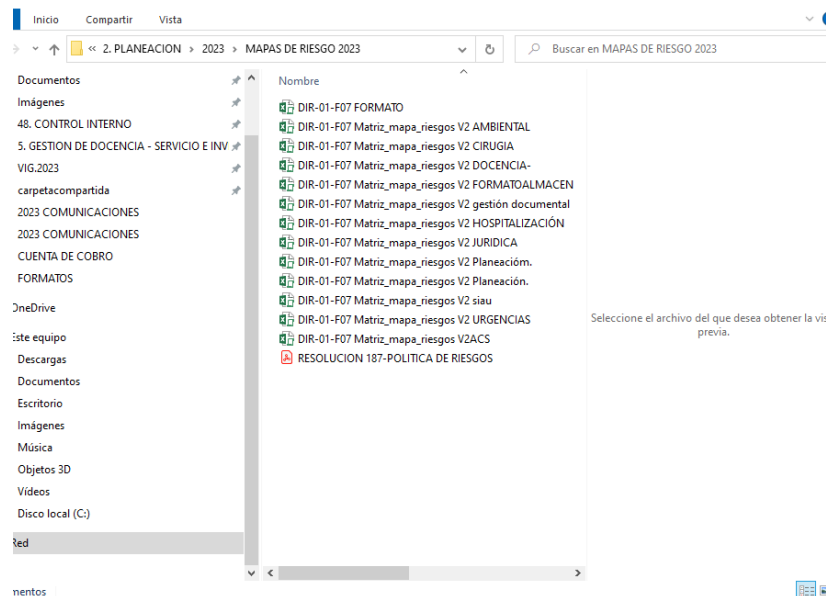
Inicio Compartir Vista

« 2. PLANEACION › 2023 › MAPAS DE RIESGO 2023

Buscar en MAPAS DE RIESGO 2023

Documentos
Imágenes
48. CONTROL INTERNO
5. GESTION DE DOCENCIA - SERVICIO E INV
VIG.2023
carpetacompartida
2023 COMUNICACIONES
2023 COMUNICACIONES
CUENTA DE COBRO
FORMATOS
OneDrive
Este equipo
Descargas
Documentos
Escritorio
Imágenes
Música
Objetos 3D
Vídeos
Disco local (C:)
Red

Nombre
DIR-01-F07 FORMATO
DIR-01-F07 Matriz_mapa_riesgos V2 AMBIENTAL
DIR-01-F07 Matriz_mapa_riesgos V2 CIRUGIA
DIR-01-F07 Matriz_mapa_riesgos V2 DOCENCIA-
DIR-01-F07 Matriz_mapa_riesgos V2 FORMATOALMACEN
DIR-01-F07 Matriz_mapa_riesgos V2 gestión documental
DIR-01-F07 Matriz_mapa_riesgos V2 HOSPITALIZACIÓN
DIR-01-F07 Matriz_mapa_riesgos V2 JURIDICA
DIR-01-F07 Matriz_mapa_riesgos V2 Planeacióm.
DIR-01-F07 Matriz_mapa_riesgos V2 Planeación.
DIR-01-F07 Matriz_mapa_riesgos V2 siau
DIR-01-F07 Matriz_mapa_riesgos V2 URGENCIAS
DIR-01-F07 Matriz_mapa_riesgos V2ACS
RESOLUCION 187-POLITICA DE RIESGOS

Seleccione el archivo del que desea obtener la vis previa.

mentos